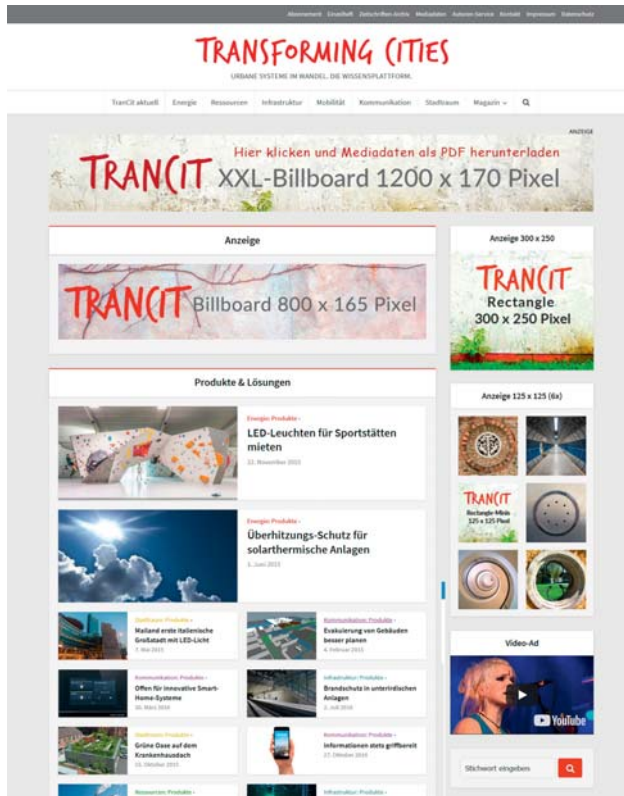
Abonnement Einzelheft Zeitschriften-Archiv Mediadaten Autoren-Service Kontakt Impressum Datenschutz

TRANSFORMING CITIES
URBANE SYSTEME IM WANDEL. DIE WISSENSPLATTFORM.

TranCit aktuell Energie Ressourcen Infrastruktur Mobilität Kommunikation Stadtraum Magazin

ANZEIGE

TRANCIT Hier klicken und Mediadaten als PDF herunterladen
XXL-Billboard 1200 x 170 Pixel

Anzeige

TRANCIT Billboard 800 x 165 Pixel

Anzeige 300 x 250

TRANCIT Rectangle 300 x 250 Pixel

Produkte & Lösungen

Energie: Produkte
LED-Leuchten für Sportstätten mieten
12. November 2015

Energie: Produkte
Überhitzungs-Schutz für solarthermische Anlagen
1. Juni 2015

Anzeige 125 x 125 (6x)

TRANCIT Rectangle-Minis 125 x 125 Pixel

Stadtraum: Produkte
Mailand erste italienische Großstadt mit LED-Licht
7. Mai 2015

Kommunikation: Produkte
Evakuierung von Gebäuden besser planen
4. Februar 2015

Kommunikation: Produkte
Offen für innovative Smart-Home-Systeme
26. März 2015

Infrastruktur: Produkte
Brandschutz in unterirdischen Anlagen
2. Juli 2015

Video-Ad

YouTube

Stadtraum: Produkte
Grüne Oase auf dem Krankenhausdach
15. Oktober 2015

Kommunikation: Produkte
Informationen stets griffbereit
27. Oktober 2015

Ressourcen: Produkte

Stichwort eingeben